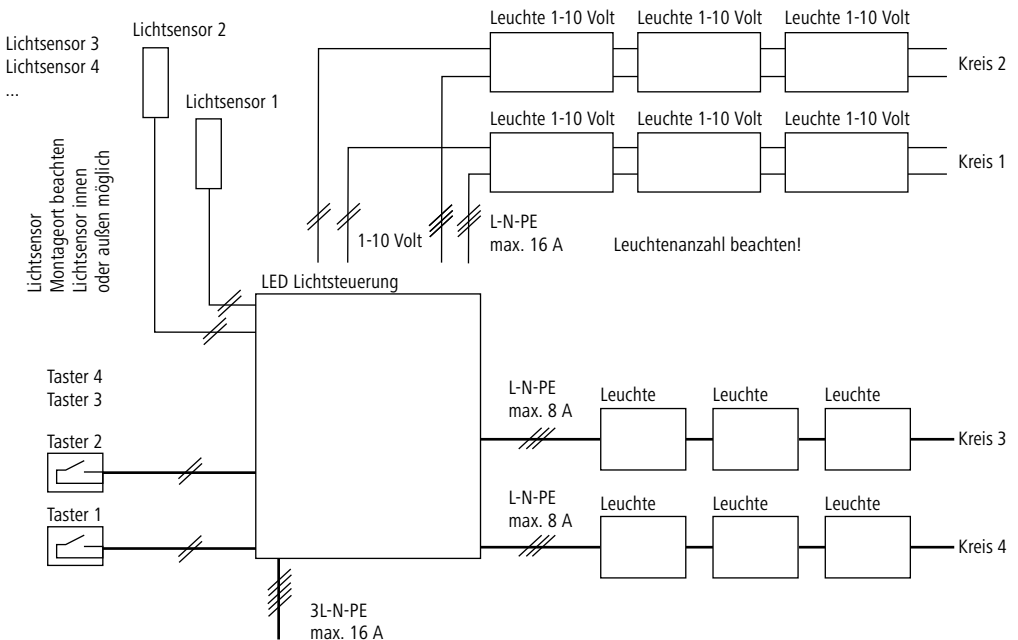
Lichtsensor 3
Lichtsensor 4
...

Lichtsensor 2

Lichtsensor 1

Lichtsensor
Montageort beachten
Lichtsensor innen
oder außen möglich

Leuchte 1-10 Volt
Leuchte 1-10 Volt
Leuchte 1-10 Volt
Kreis 2

Leuchte 1-10 Volt
Leuchte 1-10 Volt
Leuchte 1-10 Volt
Kreis 1

1-10 Volt
L-N-PE
max. 16 A
Leuchtenanzahl beachten!

LED Lichtsteuerung

Taster 4
Taster 3
Taster 2
Taster 1

L-N-PE
max. 8 A
Leuchte
Leuchte
Leuchte
Kreis 3

L-N-PE
max. 8 A
Leuchte
Leuchte
Leuchte
Kreis 4

3L-N-PE
max. 16 A